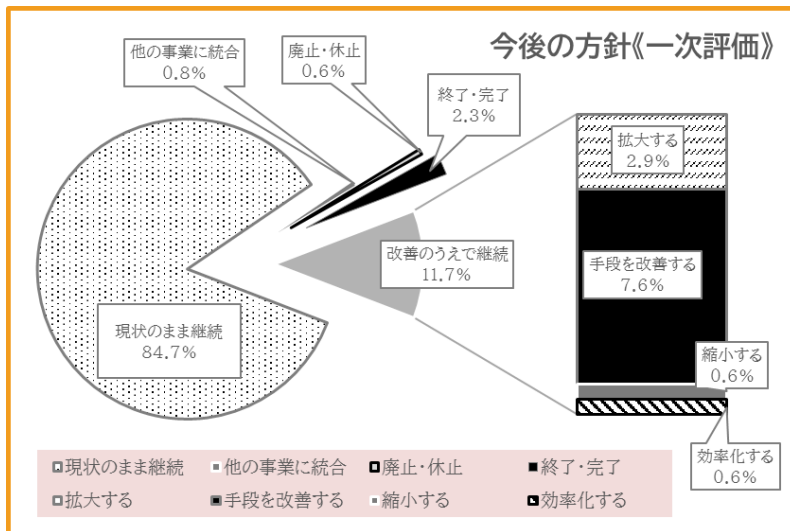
今後の方針《一次評価》

他の事業に統合
0.8%

廃止・休止
0.6%

終了・完了
2.3%

拡大する
2.9%

手段を改善する
7.6%

改善のうえで継続
11.7%

現状のまま継続
84.7%

縮小する
0.6%

効率化する
0.6%

現状のまま継続　他の事業に統合　廃止・休止　終了・完了
拡大する　手段を改善する　縮小する　効率化する